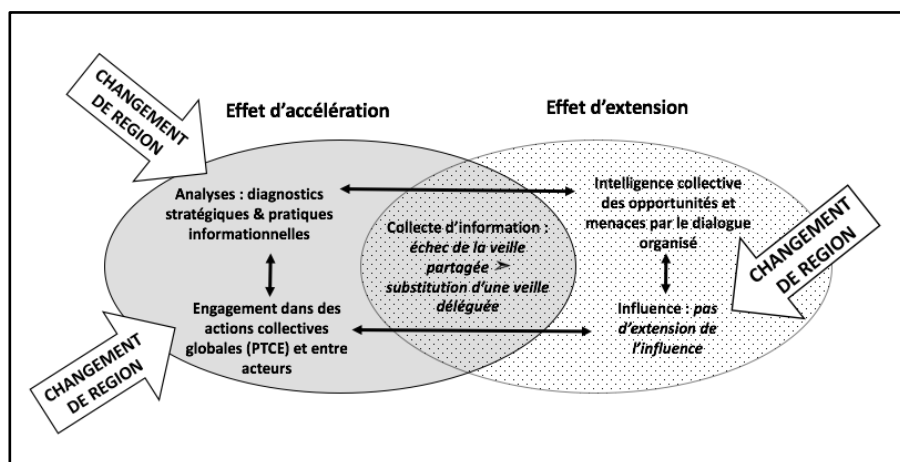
CHANGEMENT DE REGION

Effet d'accélération

Effet d'extension

Analyses : diagnostics stratégiques & pratiques informationnelles

Intelligence collective des opportunités et menaces par le dialogue organisé

CHANGEMENT DE REGION

Collecte d'information : échec de la veille partagée ➤ substitution d'une veille déléguée

Engagement dans des actions collectives globales (PTCE) et entre acteurs

Influence : pas d'extension de l'influence

CHANGEMENT DE REGION